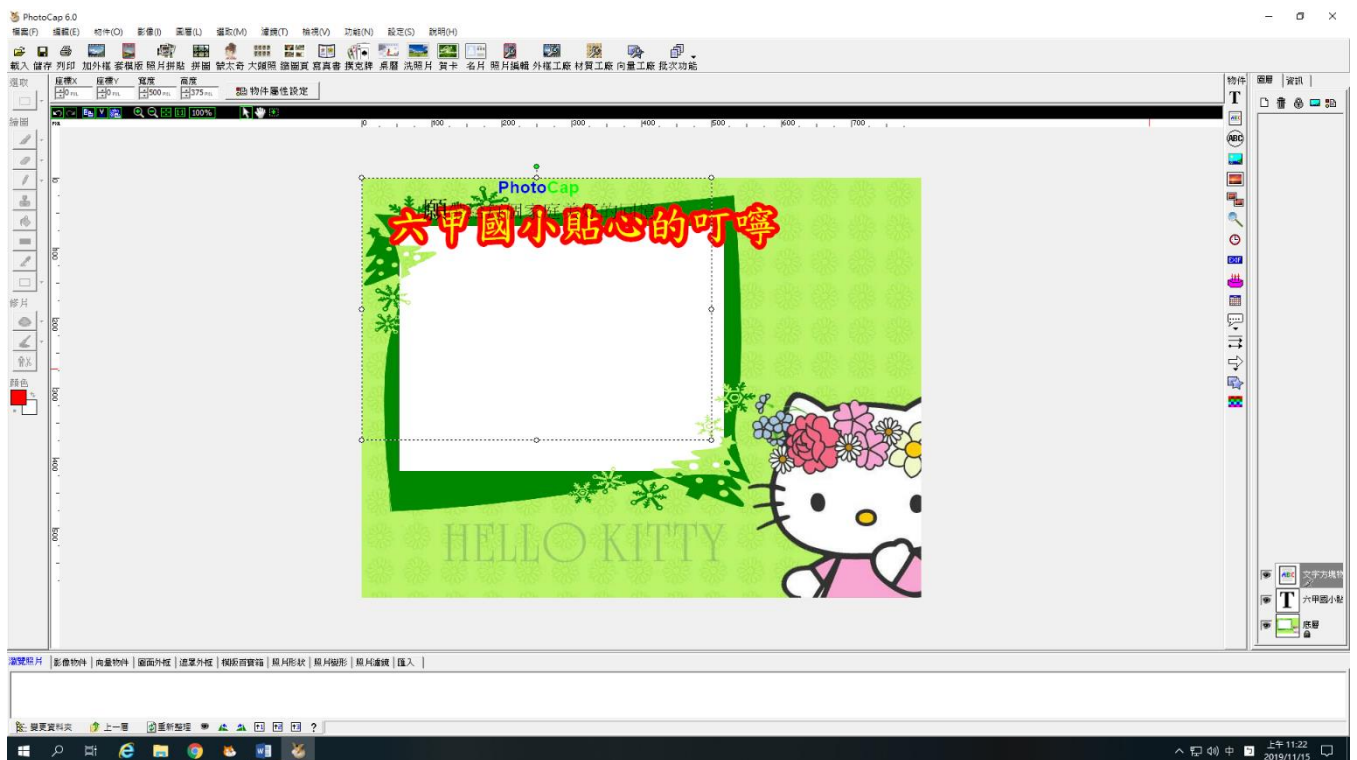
PhotoCap 6.0

檔案(F) 編輯(E) 物件(O) 影像(I) 圖層(L) 選取(M) 濾鏡(T) 檢視(V) 功能(N) 設定(S) 說明(H)

載入 儲存 列印 加外框 套模版 照片拼貼 拼圖 藝太奇 大頭照 證照頁 寫真書 撲克牌 桌曆 洗照片 賀卡 名片 照片編輯 外框工廠 材質工廠 向量工廠 批次功能

選取 座標X 座標Y 寬度 高度
0 0 500 375
物件屬性設定

100%

0 100 200 300 400 500 600 700

繪圖

修片

顏色

PhotoCap

六甲國小貼心的叮嚀

HELLO KITTY

物件

圖層 資訊

文字方塊物件

六甲國小貼

底層

瀏覽照片 影像物件 向量物件 圖面外框 遮罩外框 模版百寶箱 照片形狀 照片變形 照片濾鏡 匯入

變更資料夾 上一層 重新整理 ?

上午 11:22
2019/11/15